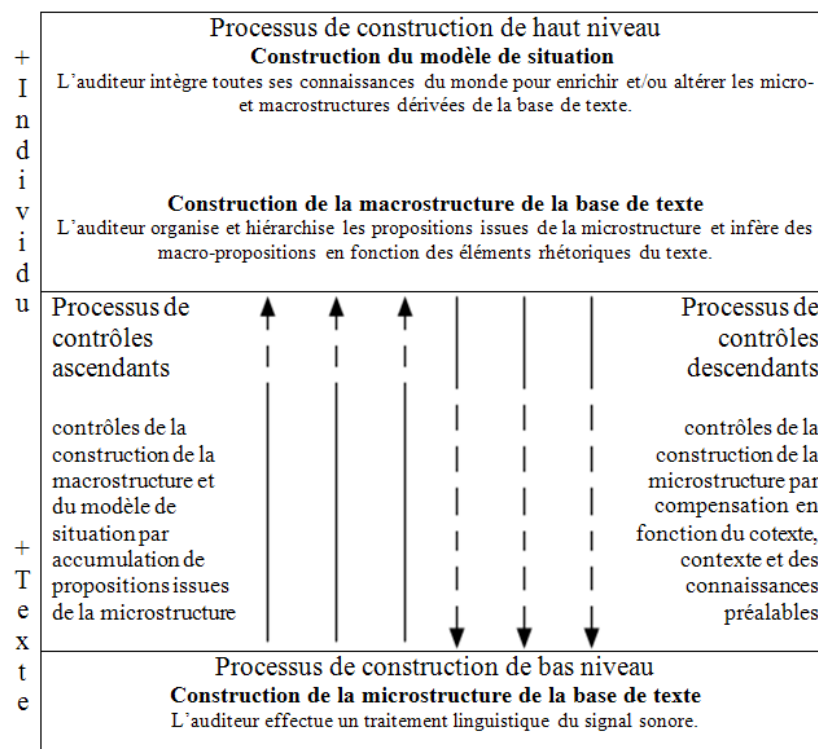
+
I
n
d
i
v
i
d
u

Processus de construction de haut niveau
Construction du modèle de situation
L'auditeur intègre toutes ses connaissances du monde pour enrichir et/ou altérer les micro- et macrostructures dérivées de la base de texte.

Construction de la macrostructure de la base de texte
L'auditeur organise et hiérarchise les propositions issues de la microstructure et infère des macro-propositions en fonction des éléments rhétoriques du texte.

Processus de contrôles ascendants

contrôles de la construction de la macrostructure et du modèle de situation par accumulation de propositions issues de la microstructure

Processus de contrôles descendants

contrôles de la construction de la microstructure par compensation en fonction du cotexte, contexte et des connaissances préalables

+
T
e
x
t
e

Processus de construction de bas niveau
Construction de la microstructure de la base de texte
L'auditeur effectue un traitement linguistique du signal sonore.